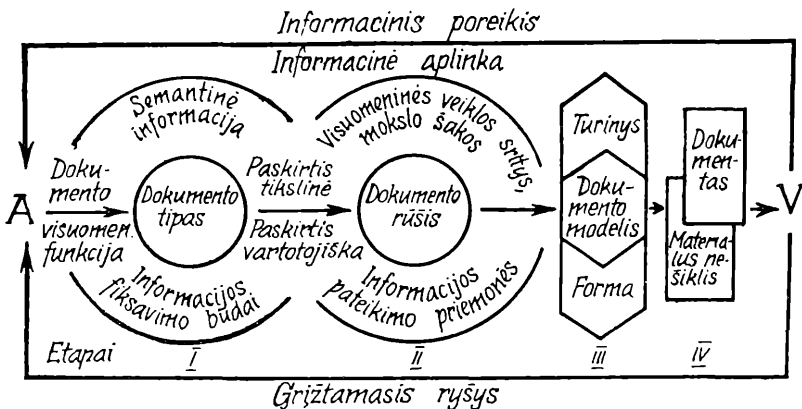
Informacinis poreikis

Informacinė aplinka

Semantinė informacija

Visuomeninės veiklos sritys, mokslo šakos

Turinys

Dokumentas

A

Dokumento visuomen. funkcija

Dokumento tipas

Paskirtis tikslinė

Paskirtis vartotojiška

Dokumento rūšis

Dokumento modelis

Materialus nešiklis

V

Informacijos fiksavimo būdai

Informacijos pateikimo priemonės

Forma

Etapai

I

II

III

IV

Grįžtamasis ryšys